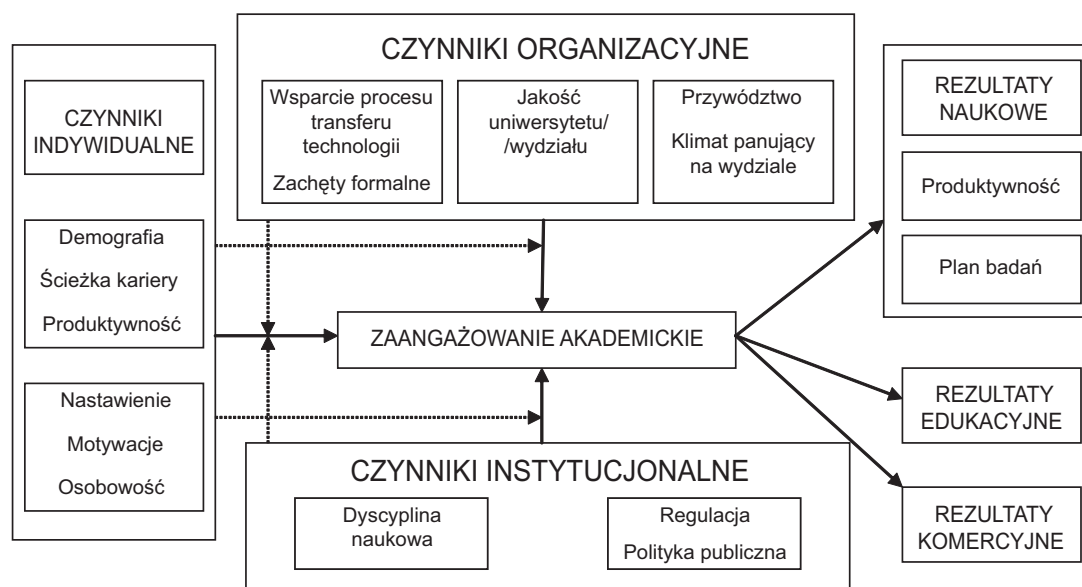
CZYNNIKI ORGANIZACYJNE

Wsparcie procesu transferu technologii

Zachęty formalne

Jakość uniwersytetu/ /wydziału

Przywództwo

Klimat panujący na wydziale

CZYNNIKI INDYWIDUALNE

Demografia

Ścieżka kariery

Produktywność

Nastawienie

Motywacje

Osobowość

ZAANGAŻOWANIE AKADEMICKIE

REZULTATY NAUKOWE

Produktywność

Plan badań

REZULTATY EDUKACYJNE

REZULTATY KOMERCYJNE

CZYNNIKI INSTYTUCJONALNE

Dyscyplina naukowa

Regulacja

Polityka publiczna